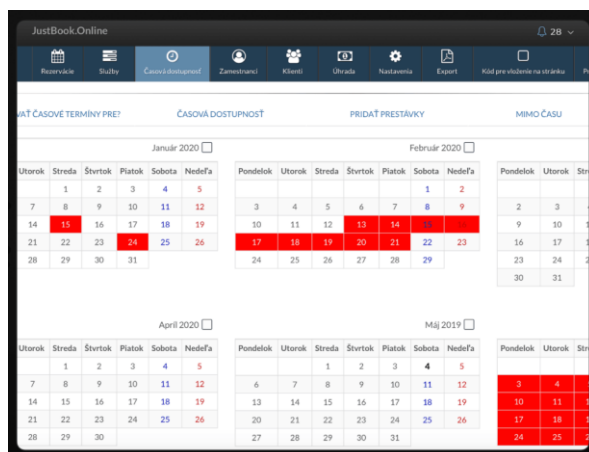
JustBook.Online

28

Rezervácie | Služby | Časová dostupnosť | Zamestnanci | Klienti | Úhrada | Nastavenia | Export | Kód pre vloženie na stránku

VAŤ ČASOVÉ TERMÍNY PRE? | ČASOVÁ DOSTUPNOSŤ | PRIDAŤ PRESTÁVKY | MIMO ČASU

Január 2020

| Utorok | Streda | Štvrtok | Piatok | Sobota | Nedeľa |
|---|---|---|---|---|---|
| | 1 | 2 | 3 | 4 | 5 |
| 7 | 8 | 9 | 10 | 11 | 12 |
| 14 | 15 | 16 | 17 | 18 | 19 |
| 21 | 22 | 23 | 24 | 25 | 26 |
| 28 | 29 | 30 | 31 | | |

Február 2020

| Pondelok | Utorok | Streda | Štvrtok | Piatok | Sobota | Nedeľa |
|---|---|---|---|---|---|---|
| | | | | | 1 | 2 |
| 3 | 4 | 5 | 6 | 7 | 8 | 9 |
| 10 | 11 | 12 | 13 | 14 | 15 | 16 |
| 17 | 18 | 19 | 20 | 21 | 22 | 23 |
| 24 | 25 | 26 | 27 | 28 | 29 | |

| Pondelok | Utorok | Str |
|---|---|---|
| 2 | 3 | 4 |
| 9 | 10 | 11 |
| 16 | 17 | 18 |
| 23 | 24 | 25 |
| 30 | 31 | |

Apríl 2020

| Utorok | Streda | Štvrtok | Piatok | Sobota | Nedeľa |
|---|---|---|---|---|---|
| | 1 | 2 | 3 | 4 | 5 |
| 7 | 8 | 9 | 10 | 11 | 12 |
| 14 | 15 | 16 | 17 | 18 | 19 |
| 21 | 22 | 23 | 24 | 25 | 26 |
| 28 | 29 | 30 | | | |

Máj 2019

| Pondelok | Utorok | Streda | Štvrtok | Piatok | Sobota | Nedeľa |
|---|---|---|---|---|---|---|
| | | 1 | 2 | 3 | 4 | 5 |
| 6 | 7 | 8 | 9 | 10 | 11 | 12 |
| 13 | 14 | 15 | 16 | 17 | 18 | 19 |
| 20 | 21 | 22 | 23 | 24 | 25 | 26 |
| 27 | 28 | 29 | 30 | 31 | | |

| Pondelok | Utorok | Str |
|---|---|---|
| 3 | 4 | 5 |
| 10 | 11 | 12 |
| 17 | 18 | 19 |
| 24 | 25 | 26 |